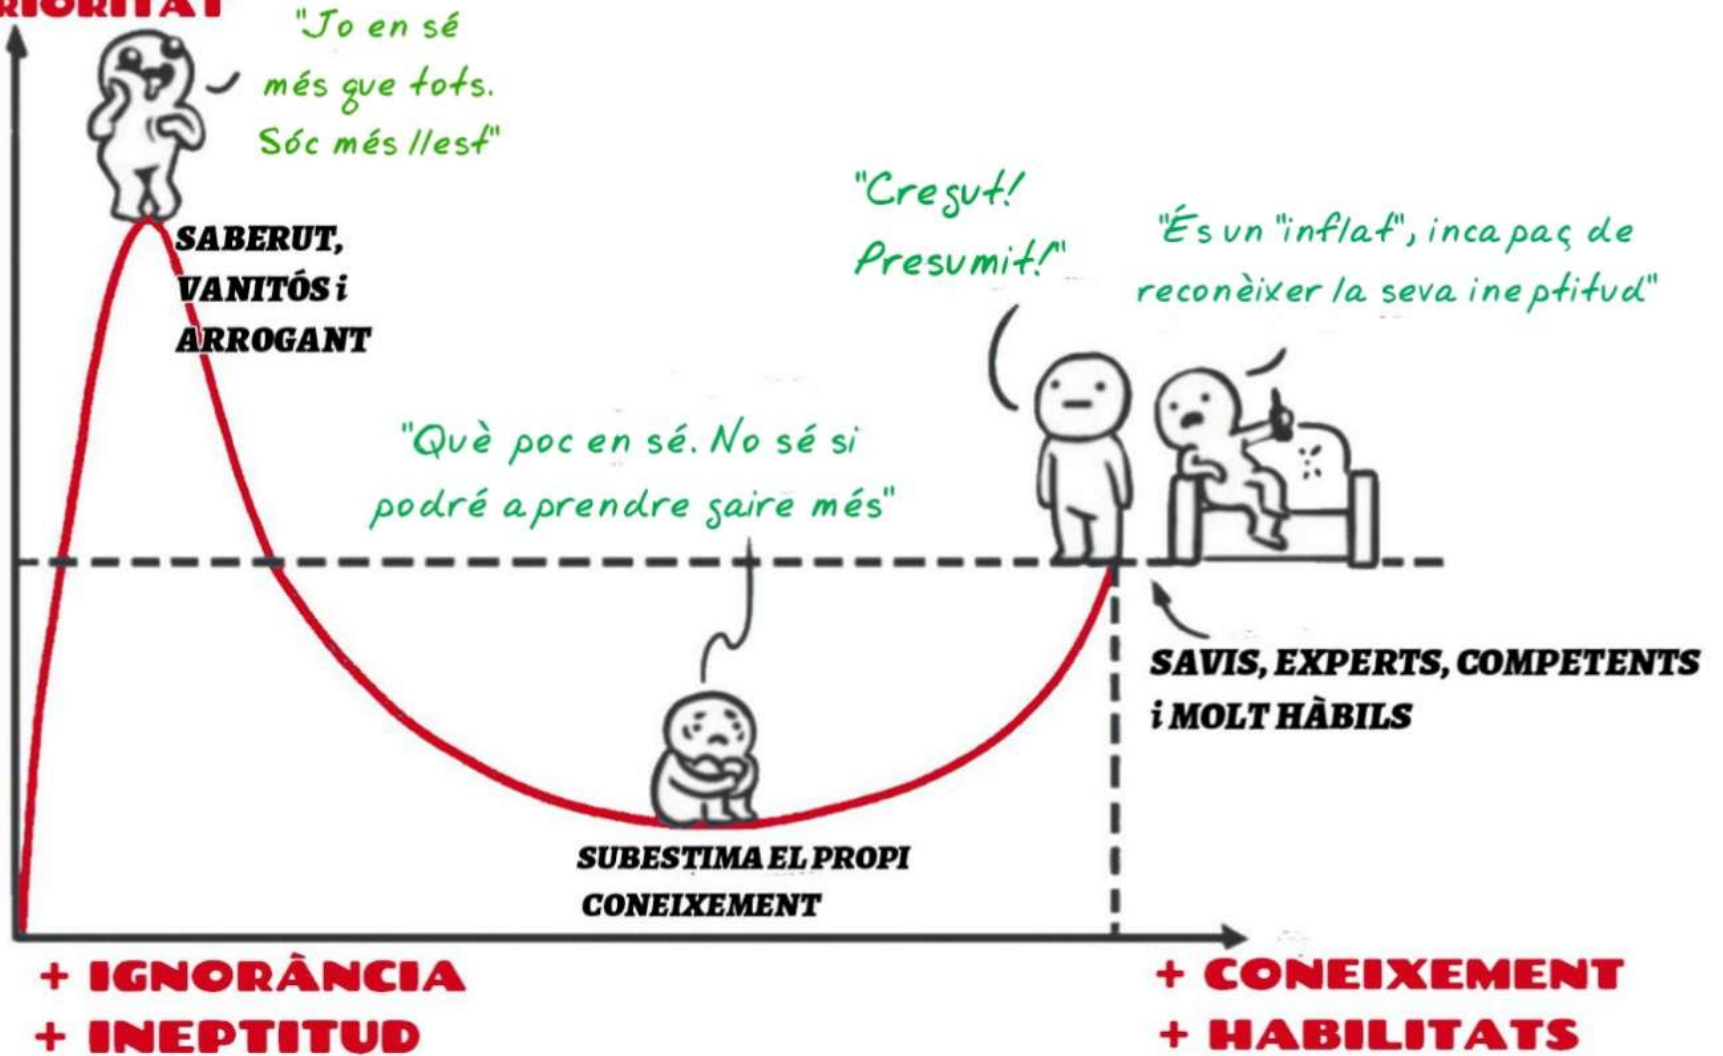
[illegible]IORITAT

"Jo en sé més que tots. Sóc més llest"

SABERUT, VANITÓS i ARROGANT

"Què poc en sé. No sé si podré aprendre gaire més"

SUBESTIMA EL PROPI CONEIXEMENT

"Cregut! Presumit!"

"És un "inflat", incapaç de reconèixer la seva ineptitud"

SAVIS, EXPERTS, COMPETENTS i MOLT HÀBILS

+ IGNORÀNCIA
+ INEPTITUD

+ CONEIXEMENT
+ HABILITATS